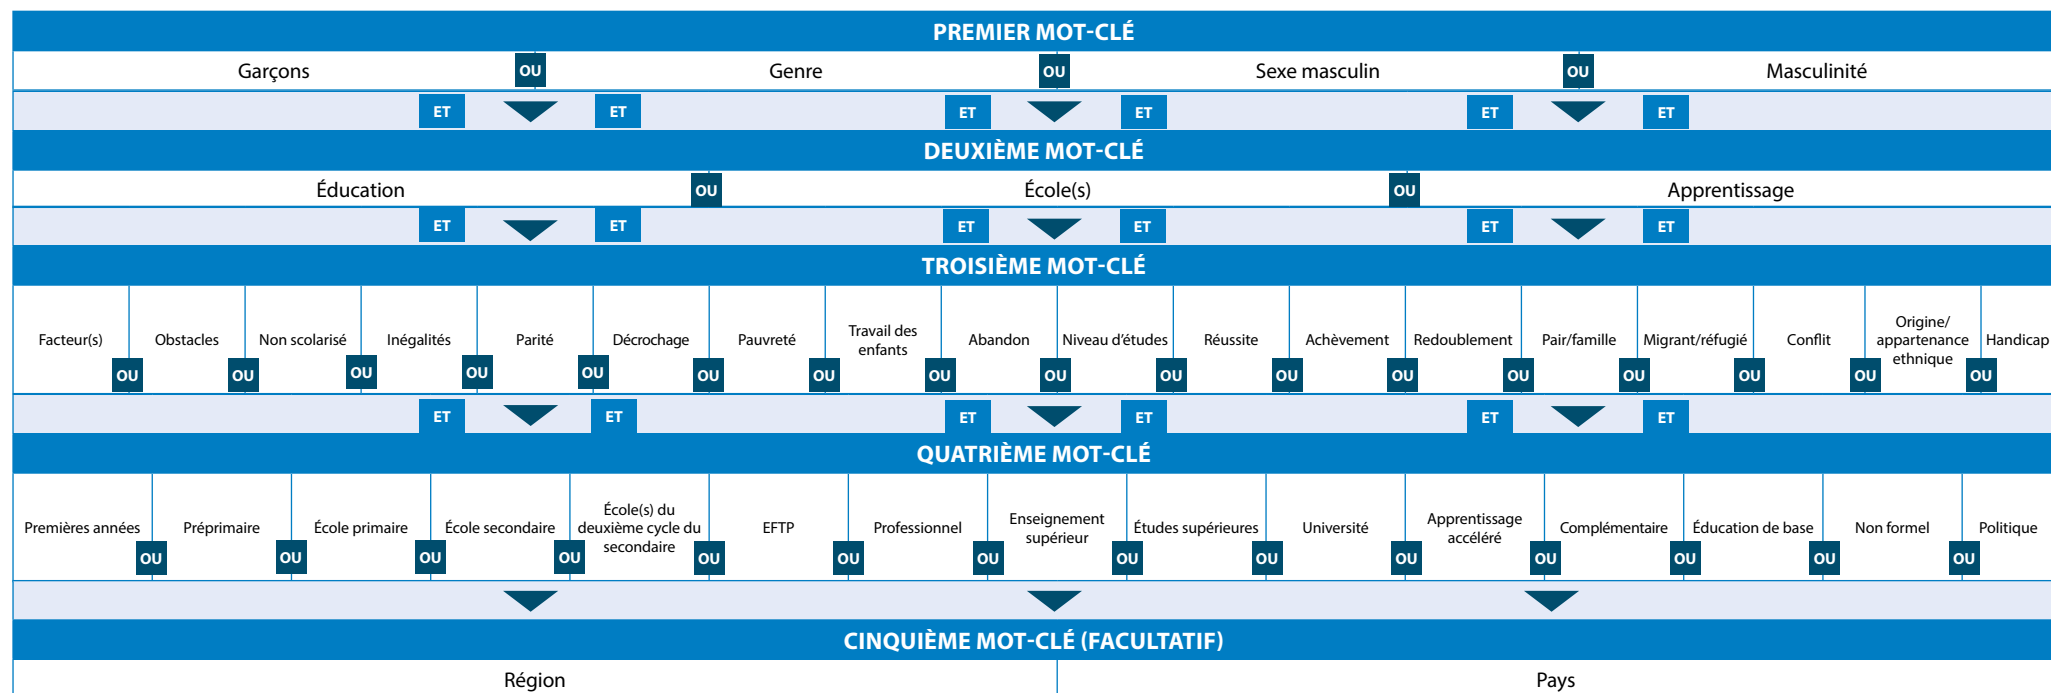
PREMIER MOT-CLÉ

Garçons OU Genre OU Sexe masculin OU Masculinité

ET ET ET ET ET ET

DEUXIÈME MOT-CLÉ

Éducation OU École(s) OU Apprentissage

ET ET ET ET ET ET

TROISIÈME MOT-CLÉ

Facteur(s) OU Obstacles OU Non scolarisé OU Inégalités OU Parité OU Décrochage OU Pauvreté OU Travail des enfants OU Abandon OU Niveau d'études OU Réussite OU Achèvement OU Redoublement OU Pair/famille OU Migrant/réfugié OU Conflit OU Origine/ appartenance ethnique OU Handicap

ET ET ET ET ET ET

QUATRIÈME MOT-CLÉ

Premières années OU Préprimaire OU École primaire OU École secondaire OU École(s) du deuxième cycle du secondaire OU EFTP OU Professionnel OU Enseignement supérieur OU Études supérieures OU Université OU Apprentissage accéléré OU Complémentaire OU Éducation de base OU Non formel OU Politique

CINQUIÈME MOT-CLÉ (FACULTATIF)

Région

Pays